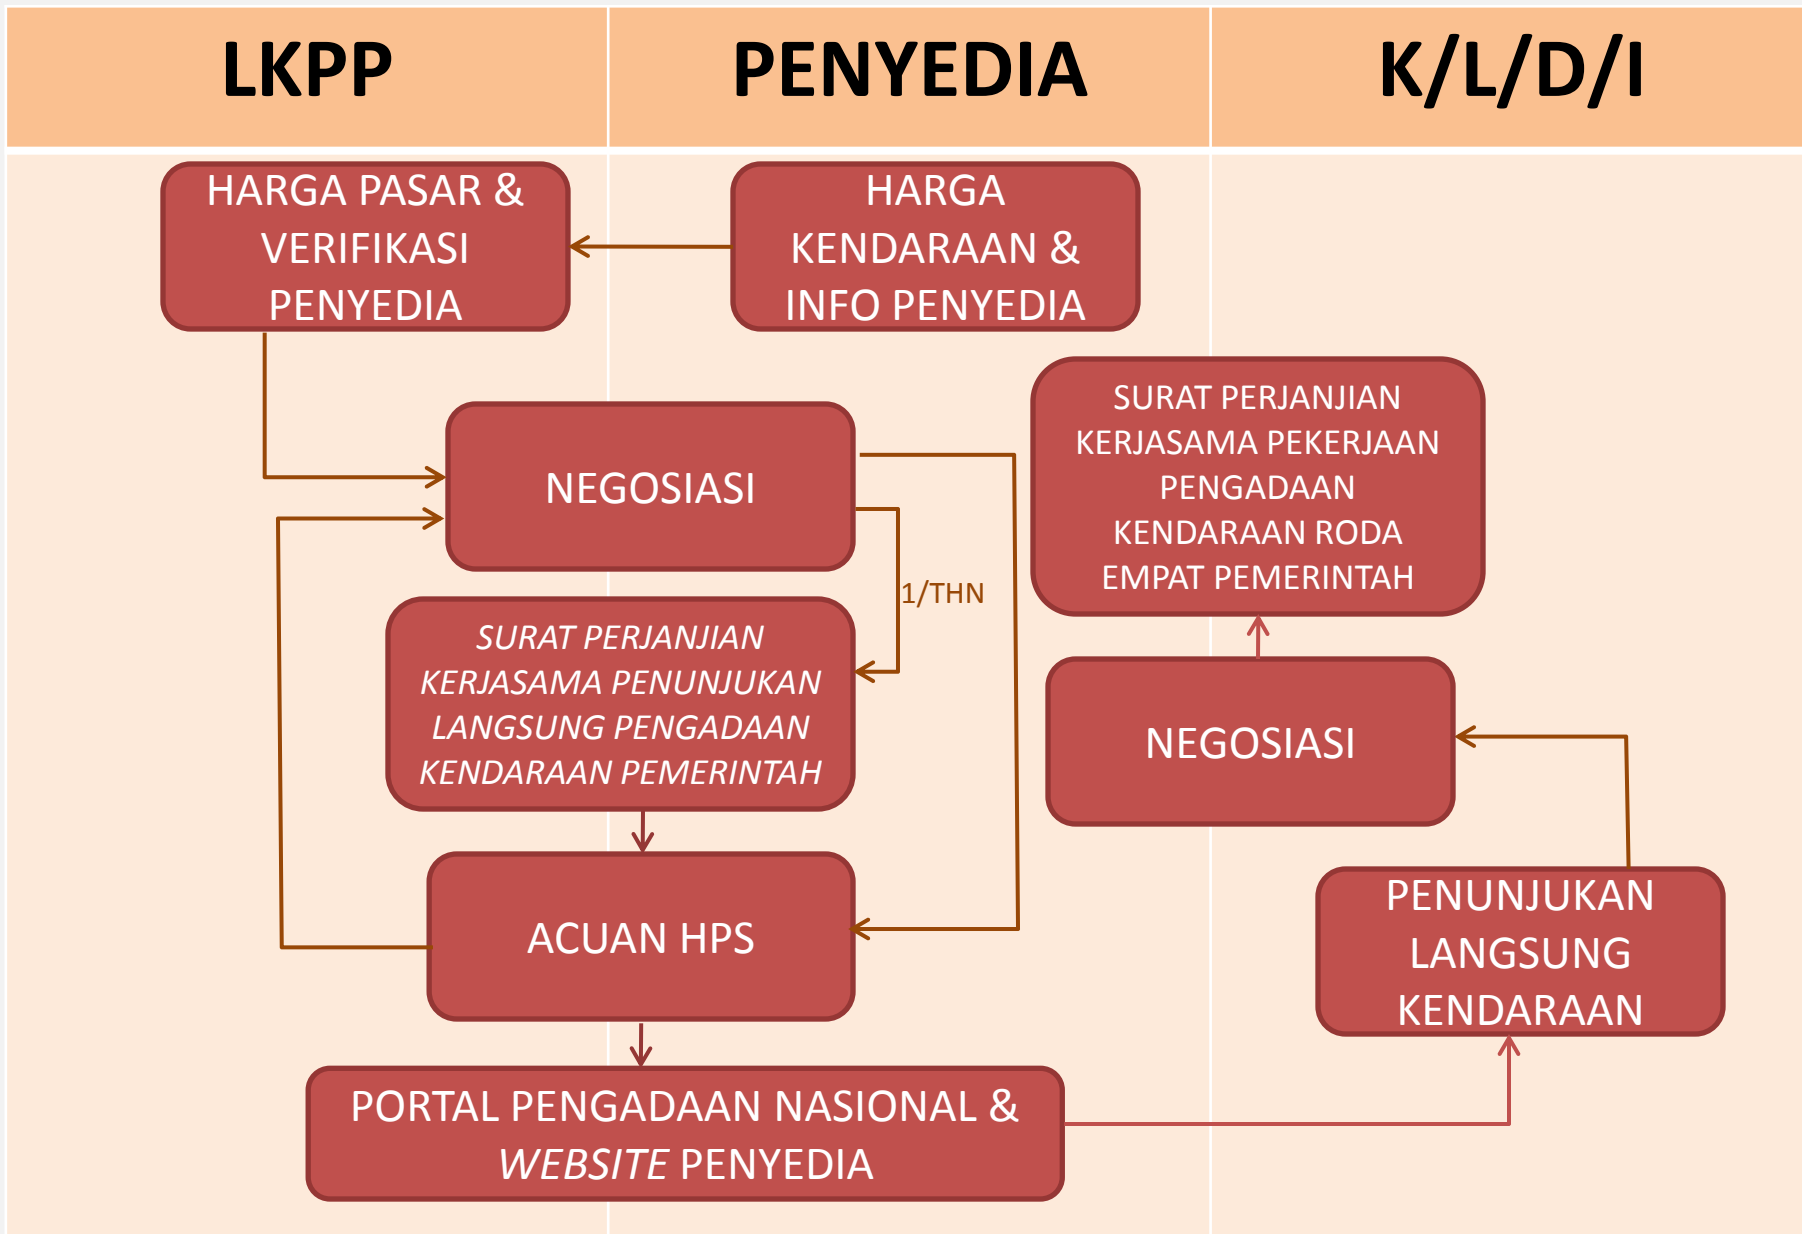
| LKPP | PENYEDIA | K/L/D/I |
|---|---|---|

HARGA PASAR & VERIFIKASI PENYEDIA

HARGA KENDARAAN & INFO PENYEDIA

SURAT PERJANJIAN KERJASAMA PEKERJAAN PENGADAAN KENDARAAN RODA EMPAT PEMERINTAH

NEGOSIASI

1/THN

*SURAT PERJANJIAN KERJASAMA PENUNJUKAN LANGSUNG PENGADAAN KENDARAAN PEMERINTAH*

NEGOSIASI

ACUAN HPS

PENUNJUKAN LANGSUNG KENDARAAN

PORTAL PENGADAAN NASIONAL & *WEBSITE* PENYEDIA